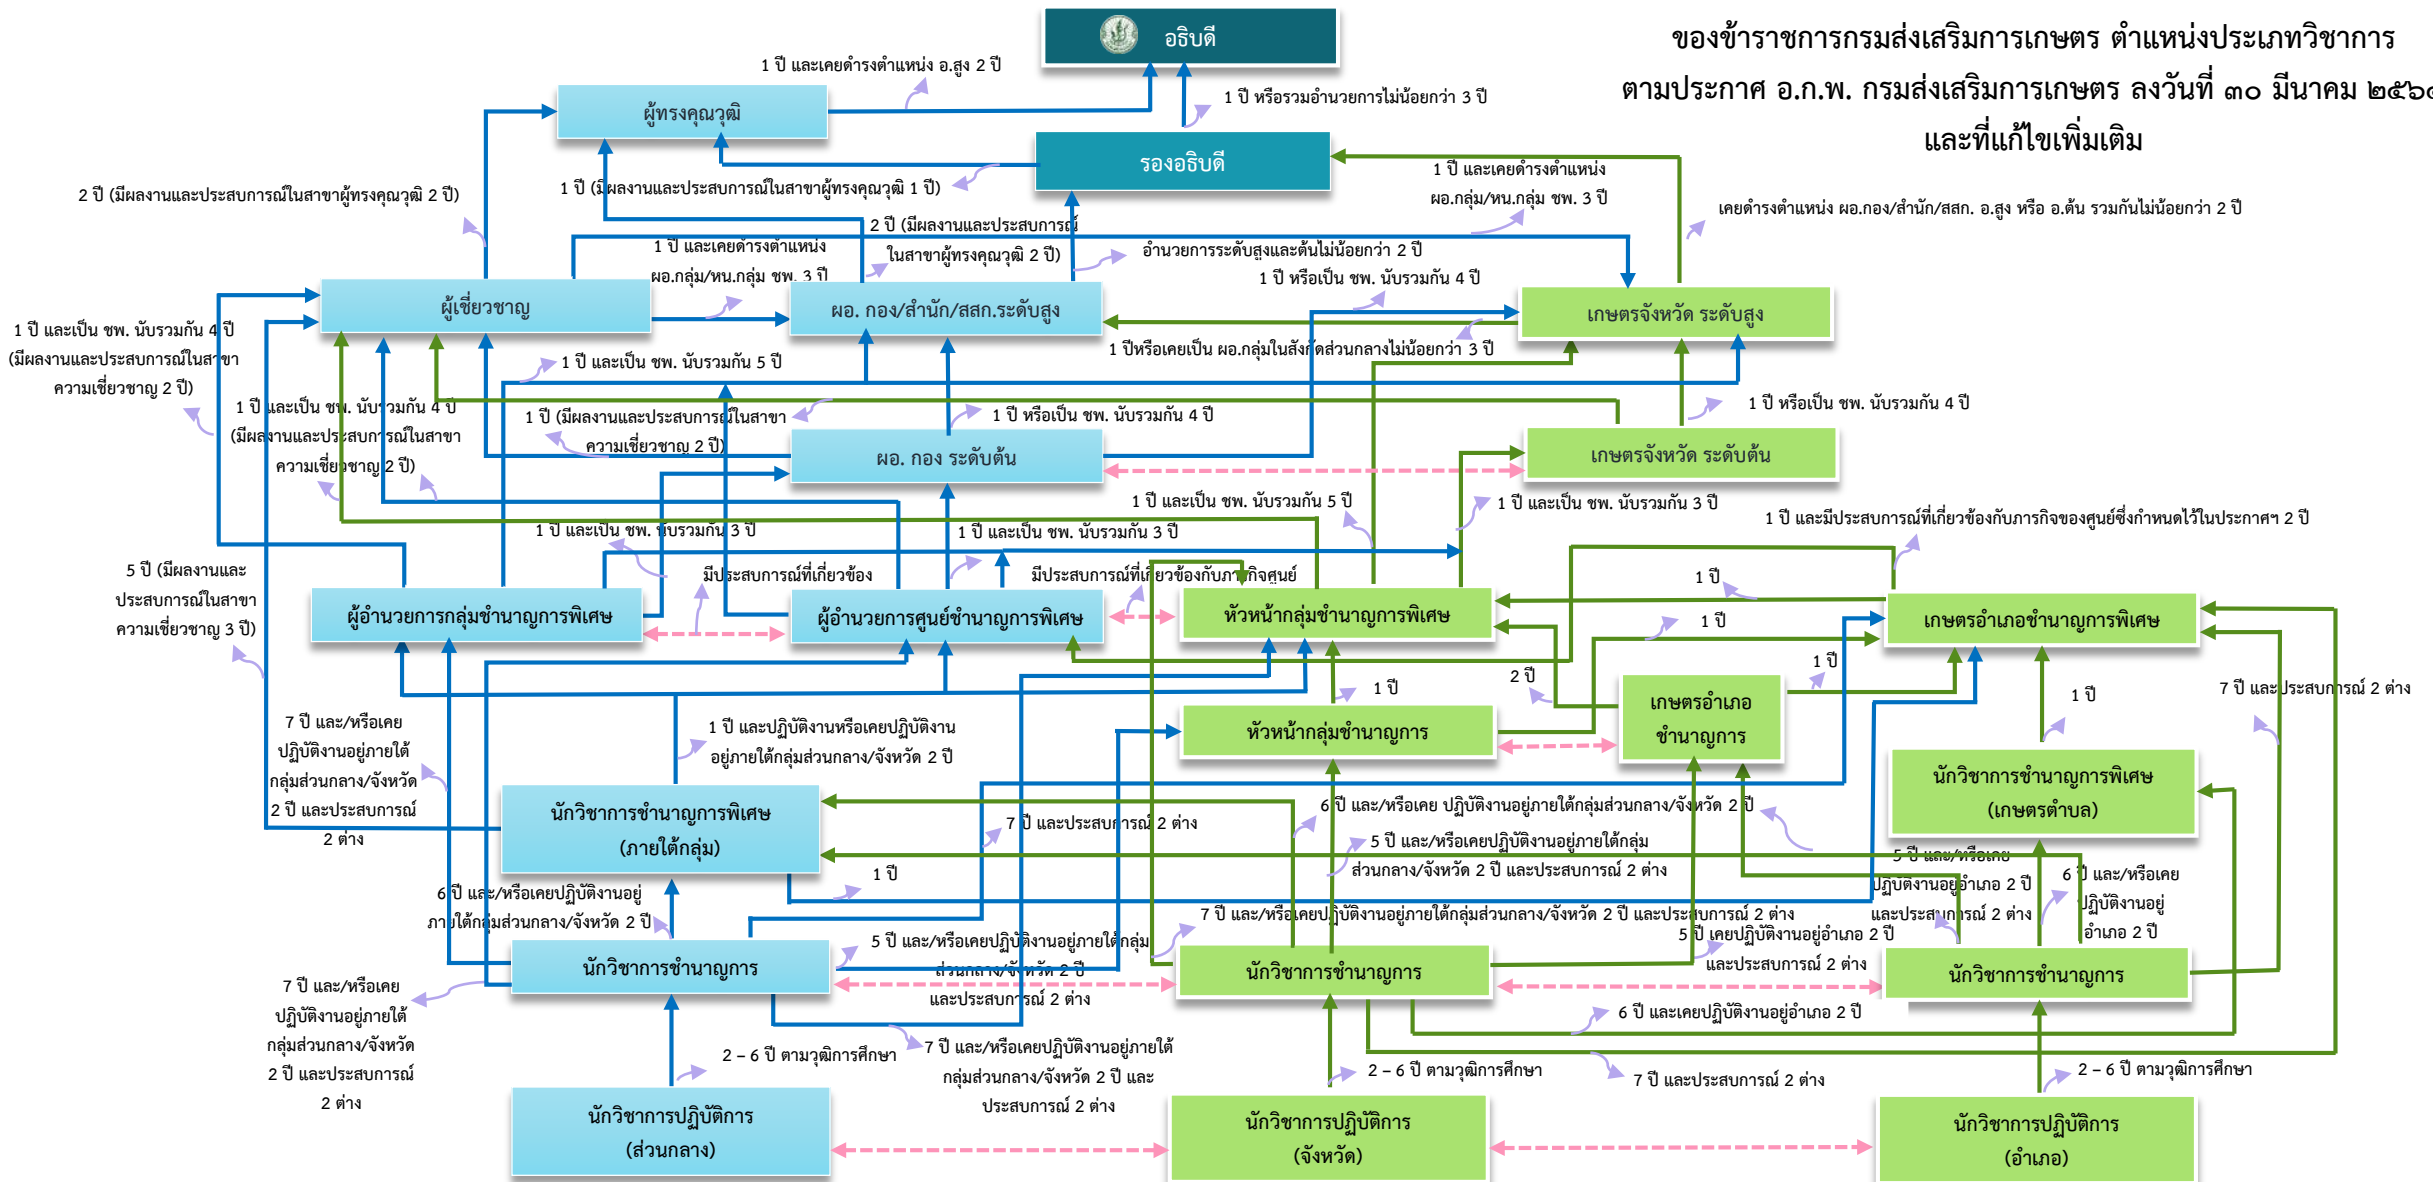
ของข้าราชการกรมส่งเสริมการเกษตร ตำแหน่งประเภทวิชาการ
ตามประกาศ อ.ก.พ. กรมส่งเสริมการเกษตร ลงวันที่ ๓๐ มีนาคม ๒๕๖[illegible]
และที่แก้ไขเพิ่มเติม

อธิบดี

1 ปี และเคยดำรงตำแหน่ง อ.สูง 2 ปี

1 ปี หรือรวมอำนวยการไม่น้อยกว่า 3 ปี

ผู้ทรงคุณวุฒิ

รองอธิบดี

2 ปี (มีผลงานและประสบการณ์ในสาขาผู้ทรงคุณวุฒิ 2 ปี)

1 ปี (มีผลงานและประสบการณ์ในสาขาผู้ทรงคุณวุฒิ 1 ปี)

1 ปี และเคยดำรงตำแหน่ง ผอ.กลุ่ม/หน.กลุ่ม ชพ. 3 ปี

เคยดำรงตำแหน่ง ผอ.กอง/สำนัก/สกส. อ.สูง หรือ อ.ต้น รวมกันไม่น้อยกว่า 2 ปี

1 ปี และเคยดำรงตำแหน่ง ผอ.กลุ่ม/หน.กลุ่ม ชพ. 3 ปี

2 ปี (มีผลงานและประสบการณ์ในสาขาผู้ทรงคุณวุฒิ 2 ปี)

อำนวยการระดับสูงและต้นไม่น้อยกว่า 2 ปี

1 ปี หรือเป็น ชพ. นับรวมกัน 4 ปี

ผู้เชี่ยวชาญ

ผอ. กอง/สำนัก/สกส.ระดับสูง

เกษตรจังหวัด ระดับสูง

1 ปี และเป็น ชพ. นับรวมกัน 4 ปี (มีผลงานและประสบการณ์ในสาขาความเชี่ยวชาญ 2 ปี)

1 ปีหรือเคยเป็น ผอ.กลุ่มในสังกัดส่วนกลางไม่น้อยกว่า 3 ปี

1 ปี และเป็น ชพ. นับรวมกัน 5 ปี

1 ปี และเป็น ชพ. นับรวมกัน 4 ปี (มีผลงานและประสบการณ์ในสาขาความเชี่ยวชาญ 2 ปี)

1 ปี (มีผลงานและประสบการณ์ในสาขาความเชี่ยวชาญ 2 ปี)

1 ปี หรือเป็น ชพ. นับรวมกัน 4 ปี

1 ปี หรือเป็น ชพ. นับรวมกัน 4 ปี

ผอ. กอง ระดับต้น

เกษตรจังหวัด ระดับต้น

1 ปี และเป็น ชพ. นับรวมกัน 5 ปี

1 ปี และเป็น ชพ. นับรวมกัน 3 ปี

1 ปี และมีประสบการณ์ที่เกี่ยวข้องกับภารกิจของศูนย์ซึ่งกำหนดไว้ในประกาศฯ 2 ปี

1 ปี และเป็น ชพ. นับรวมกัน 3 ปี

1 ปี และเป็น ชพ. นับรวมกัน 3 ปี

5 ปี (มีผลงานและประสบการณ์ในสาขาความเชี่ยวชาญ 3 ปี)

มีประสบการณ์ที่เกี่ยวข้อง

มีประสบการณ์ที่เกี่ยวข้องกับภารกิจศูนย์

ผู้อำนวยการกลุ่มชำนาญการพิเศษ

ผู้อำนวยการศูนย์ชำนาญการพิเศษ

หัวหน้ากลุ่มชำนาญการพิเศษ

1 ปี

1 ปี

เกษตรอำเภอชำนาญการพิเศษ

1 ปี

2 ปี

1 ปี

เกษตรอำเภอ ชำนาญการ

1 ปี

7 ปี และประสบการณ์ 2 ต่าง

7 ปี และ/หรือเคยปฏิบัติงานอยู่ภายใต้กลุ่มส่วนกลาง/จังหวัด 2 ปี และประสบการณ์ 2 ต่าง

1 ปี และปฏิบัติงานหรือเคยปฏิบัติงานอยู่ภายใต้กลุ่มส่วนกลาง/จังหวัด 2 ปี

หัวหน้ากลุ่มชำนาญการ

นักวิชาการชำนาญการพิเศษ (เกษตรตำบล)

นักวิชาการชำนาญการพิเศษ (ภายใต้กลุ่ม)

6 ปี และ/หรือเคย ปฏิบัติงานอยู่ภายใต้กลุ่มส่วนกลาง/จังหวัด 2 ปี

7 ปี และประสบการณ์ 2 ต่าง

5 ปี และ/หรือเคยปฏิบัติงานอยู่ภายใต้กลุ่มส่วนกลาง/จังหวัด 2 ปี และประสบการณ์ 2 ต่าง

1 ปี

5 ปี และ/หรือเคยปฏิบัติงานอยู่อำเภอ 2 ปี และประสบการณ์ 2 ต่าง

6 ปี และ/หรือเคยปฏิบัติงานอยู่อำเภอ 2 ปี

6 ปี และ/หรือเคยปฏิบัติงานอยู่ภายใต้กลุ่มส่วนกลาง/จังหวัด 2 ปี

7 ปี และ/หรือเคยปฏิบัติงานอยู่ภายใต้กลุ่มส่วนกลาง/จังหวัด 2 ปี และประสบการณ์ 2 ต่าง

5 ปี เคยปฏิบัติงานอยู่อำเภอ 2 ปี และประสบการณ์ 2 ต่าง

นักวิชาการชำนาญการ

5 ปี และ/หรือเคยปฏิบัติงานอยู่ภายใต้กลุ่มส่วนกลาง/จังหวัด 2 ปี และประสบการณ์ 2 ต่าง

นักวิชาการชำนาญการ

นักวิชาการชำนาญการ

7 ปี และ/หรือเคยปฏิบัติงานอยู่ภายใต้กลุ่มส่วนกลาง/จังหวัด 2 ปี และประสบการณ์ 2 ต่าง

6 ปี และเคยปฏิบัติงานอยู่อำเภอ 2 ปี

2 – 6 ปี ตามวุฒิการศึกษา

7 ปี และ/หรือเคยปฏิบัติงานอยู่ภายใต้กลุ่มส่วนกลาง/จังหวัด 2 ปี และประสบการณ์ 2 ต่าง

2 – 6 ปี ตามวุฒิการศึกษา

7 ปี และประสบการณ์ 2 ต่าง

2 – 6 ปี ตามวุฒิการศึกษา

นักวิชาการปฏิบัติการ (ส่วนกลาง)

นักวิชาการปฏิบัติการ (จังหวัด)

นักวิชาการปฏิบัติการ (อำเภอ)